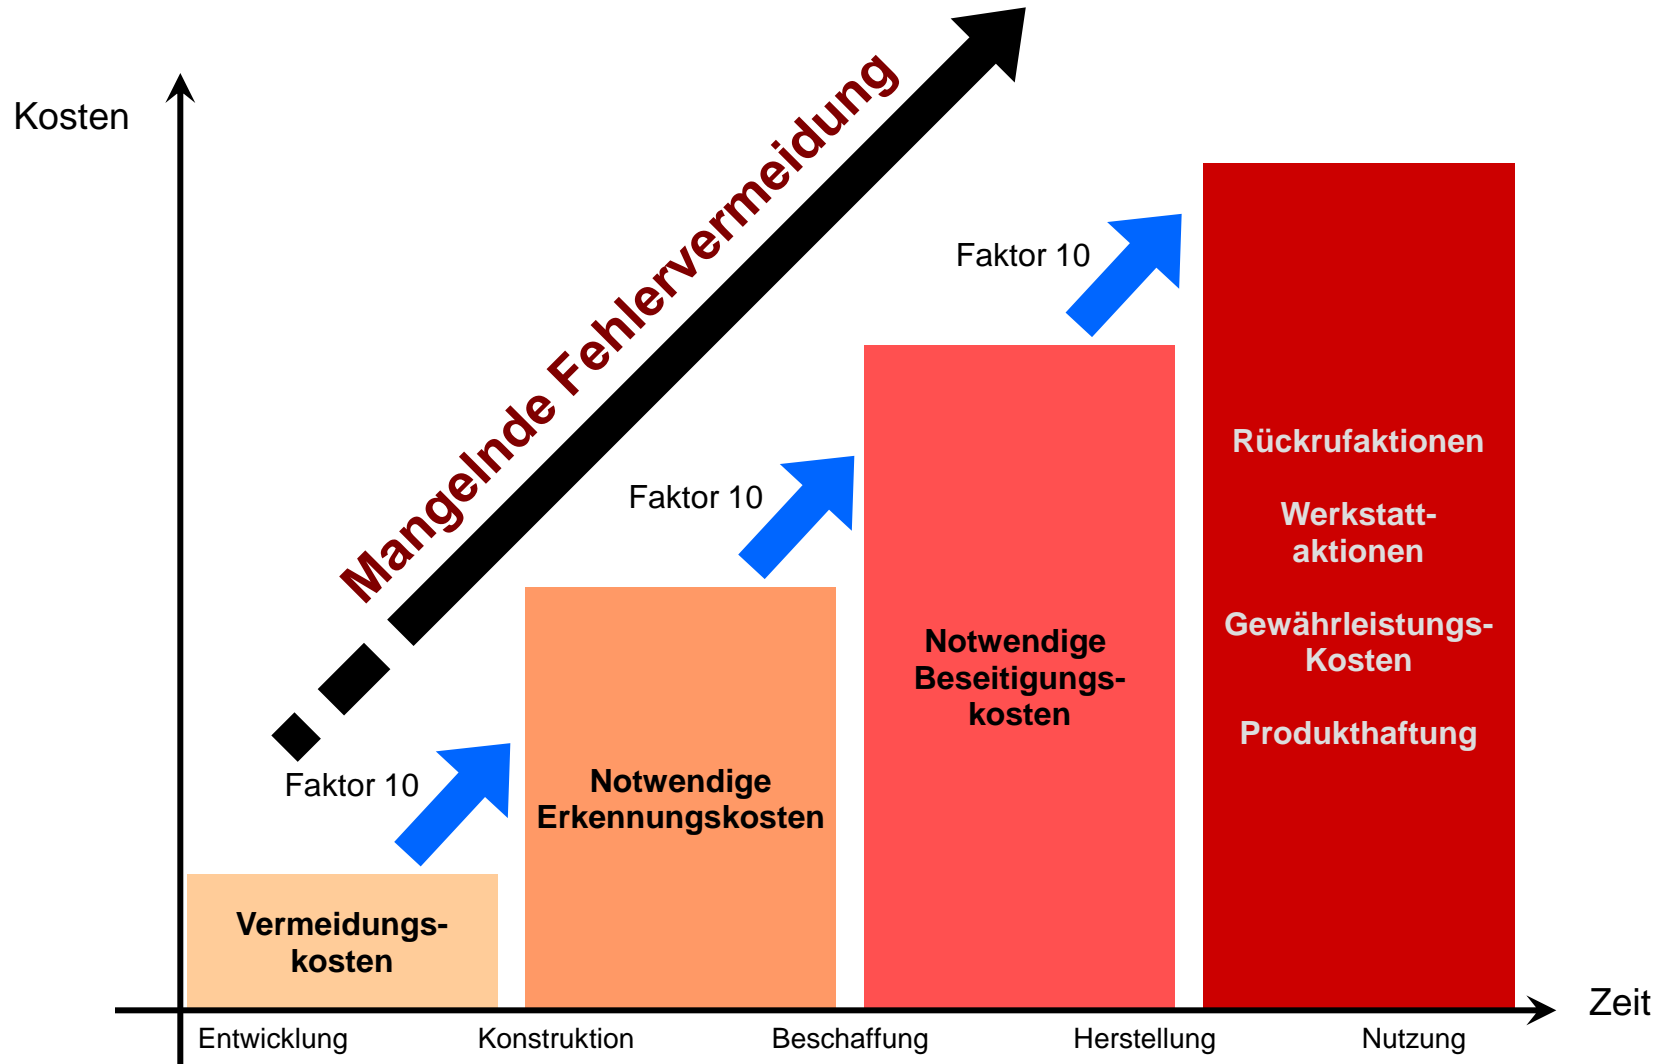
Kosten

Mangelnde Fehlervermeidung

Faktor 10

Faktor 10

Faktor 10

Vermeidungskosten

Notwendige Erkennungskosten

Notwendige Beseitigungskosten

Rückrufaktionen

Werkstattaktionen

Gewährleistungs-Kosten

Produkthaftung

Zeit

Entwicklung

Konstruktion

Beschaffung

Herstellung

Nutzung